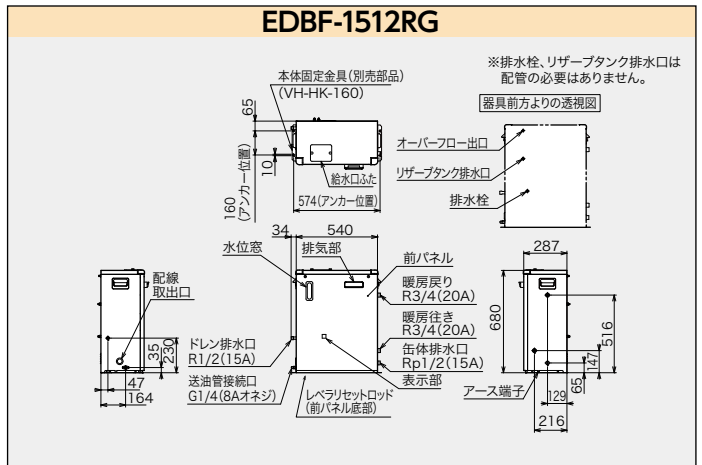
EDBF-1512RG

※排水栓、リザーブタンク排水口は配管の必要はありません。

本体固定金具(別売部品)
(VH-HK-160)

65
10
160
(アンカー位置)
給水口ふた
574(アンカー位置)

器具前方よりの透視図
オーバーフロー出口
リザーブタンク排水口
排水栓

34
540
水位窓
排気部
前パネル
暖房戻り
R3/4(20A)
暖房往き
R3/4(20A)
缶体排水口
Rp1/2(15A)
表示部
レベラセットロッド
(前パネル底部)
送油管接続口
G1/4(8Aオネジ)
ドレン排水口
R1/2(15A)
配線
取出口
35
230
47
164

287
680
516
147
65
129
216
アース端子